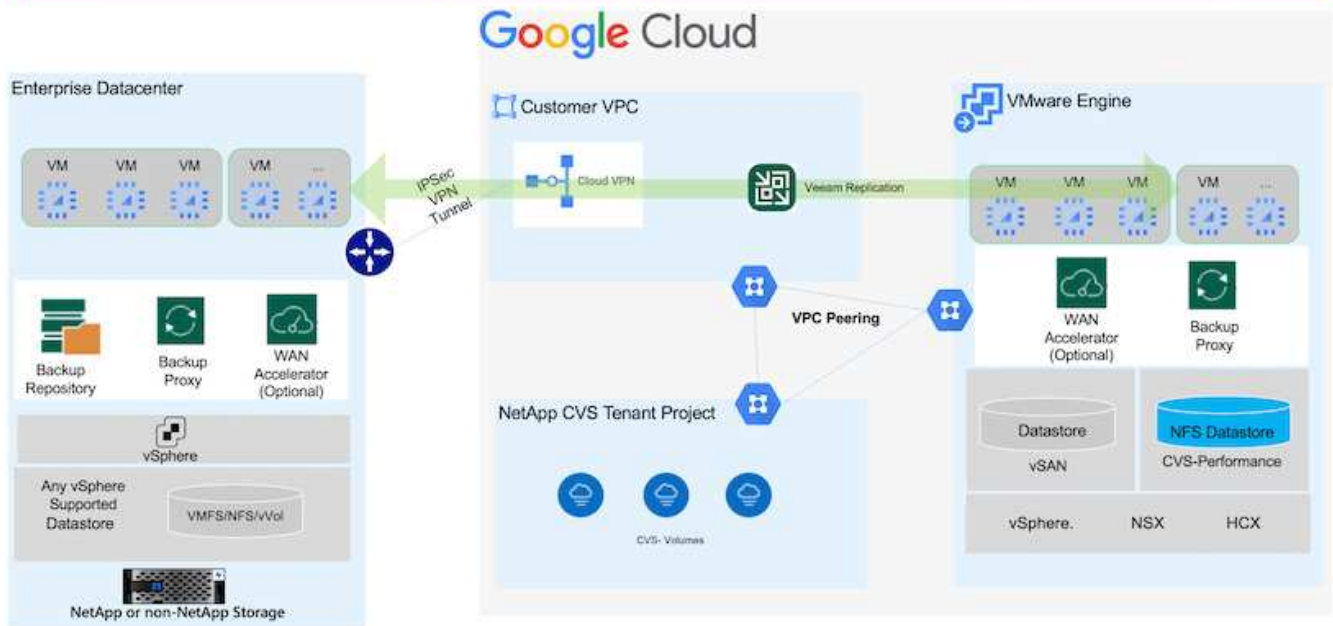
Google Cloud

Enterprise Datacenter

VM VM VM VM ...

IPSec VPN Tunnel

Backup Repository

Backup Proxy

WAN Accelerator (Optional)

vSphere

Any vSphere Supported Datastore

VMFS/NFS/vVol

NetApp or non-NetApp Storage

Customer VPC

Cloud VPN

Veeam Replication

VPC Peering

NetApp CVS Tenant Project

CVS- Volumes

VMware Engine

VM VM VM VM ...

WAN Accelerator (Optional)

Backup Proxy

Datastore

vSAN

NFS Datastore

CVS-Performance

vSphere.

NSX

HCX